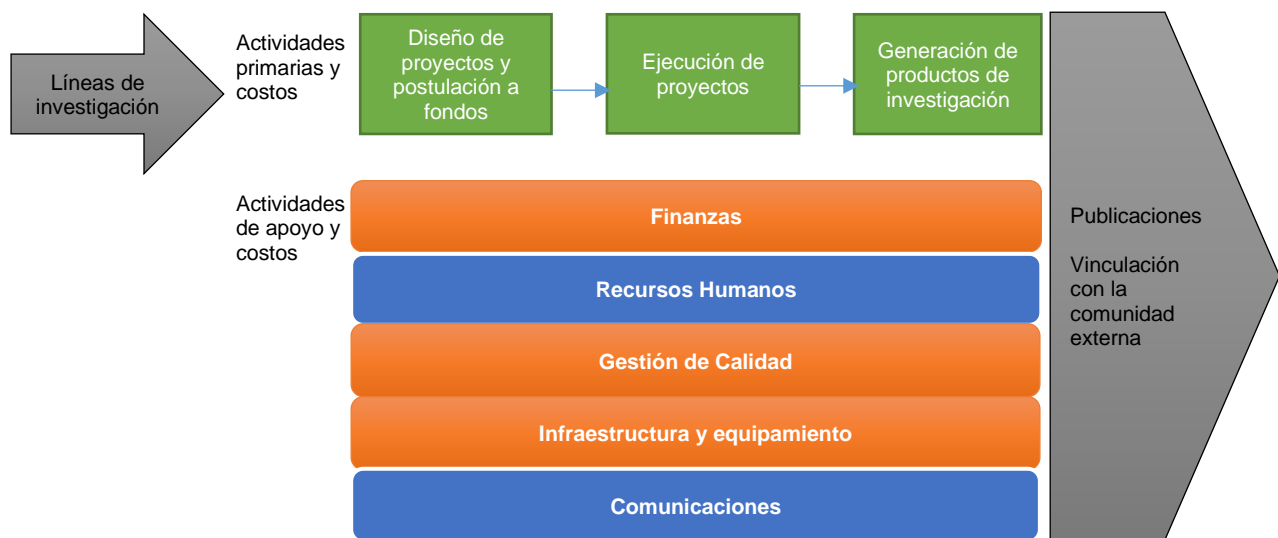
Líneas de investigación

Actividades primarias y costos

Diseño de proyectos y postulación a fondos

Ejecución de proyectos

Generación de productos de investigación

Actividades de apoyo y costos

Finanzas

Recursos Humanos

Gestión de Calidad

Infraestructura y equipamiento

Comunicaciones

Publicaciones

Vinculación con la comunidad externa